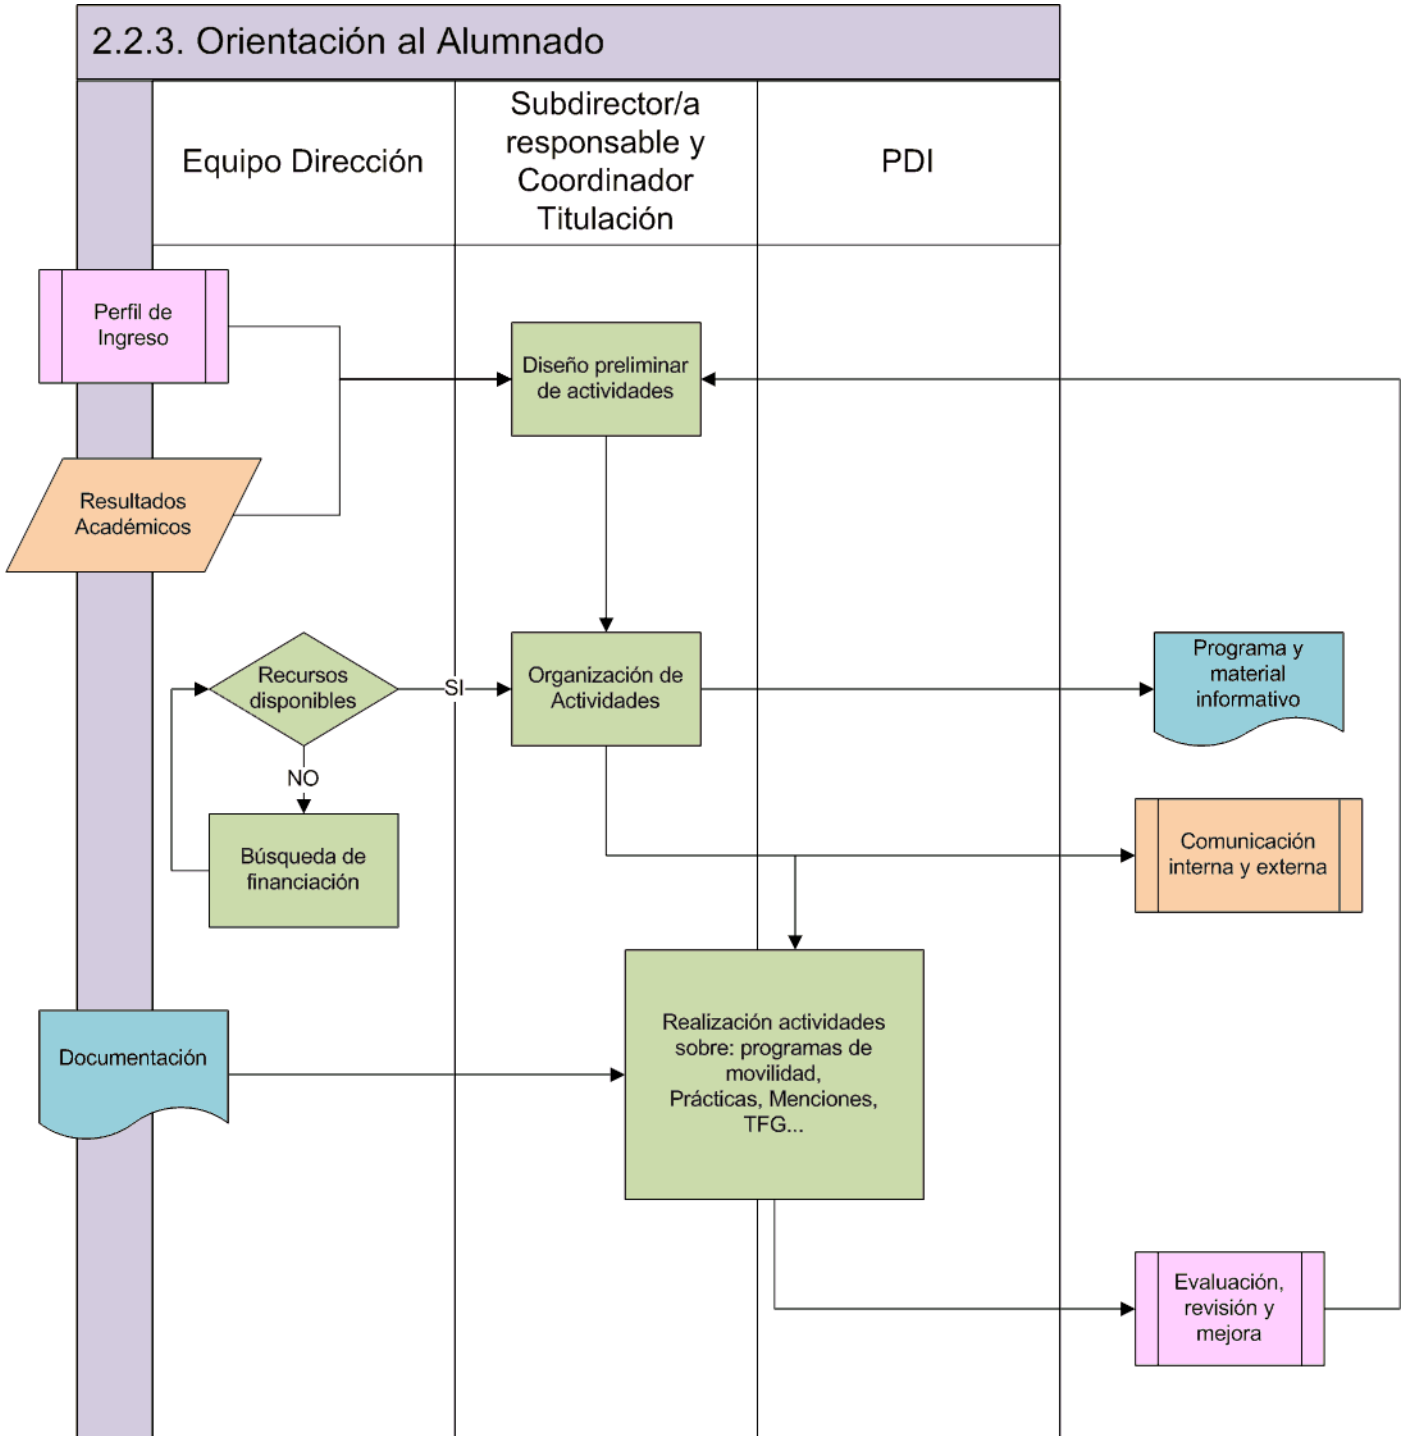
2.2.3. Orientación al Alumnado

Equipo Dirección

Subdirector/a responsable y Coordinador Titulación

PDI

Perfil de Ingreso

Diseño preliminar de actividades

Resultados Académicos

Recursos disponibles

SI

Organización de Actividades

Programa y material informativo

NO

Búsqueda de financiación

Comunicación interna y externa

Documentación

Realización actividades sobre: programas de movilidad, Prácticas, Menciones, TFG...

Evaluación, revisión y mejora